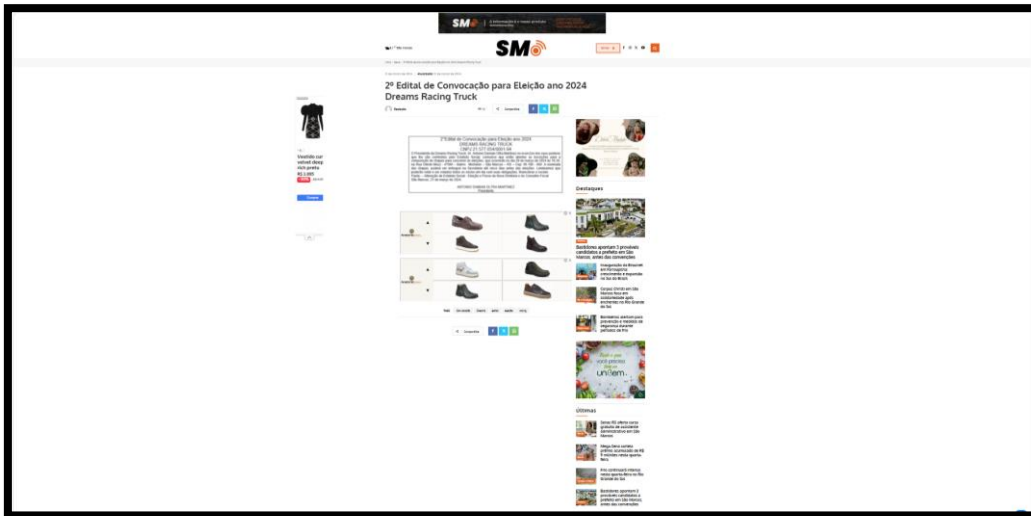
SM

SM

2º Edital de Convocação para Eleição ano 2024 Dreams Racing Truck

2º Edital de Convocação para Eleição ano 2024
DREAMS RACING TRUCK

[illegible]

Vestido cor velvet ilsep rich preta
R$ 1.065

Destaques

Bombeiros apontam 3 prováveis candidatos a prefeito em São Marcos, antes das convenções

Últimas